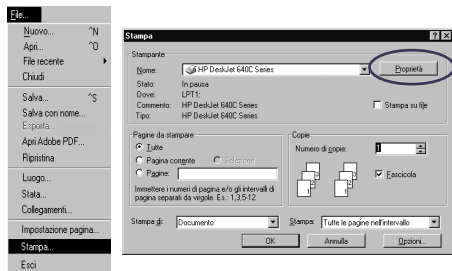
File...
Nuovo... ^N
Apri... ^O
File recente
Chiudi
Salva... ^S
Salva con nome...
Esporta...
Apri Adobe PDF...
Ripristina
Luogo...
Stato...
Collegamenti...
Impostazione pagina...
Stampa...
Esci

Stampa ? X
Stampante
Nome: HP DeskJet 640C Series
Proprietà
Stato: In pausa
Dove: LPT1:
Commento: HP DeskJet 640C Series
Tipo: HP DeskJet 640C Series
Stampa su file
Pagine da stampare
Tutte
Pagina corrente
Selezione
Pagine:
Immettere i numeri di pagina e/o gli intervalli di pagina separati da virgole. Es.: 1,3,5-12
Copie
Numero di copie: 1
Fascicola
Stampa di: Documento
Stampa: Tutte le pagine nell'intervallo
OK
Annulla
Opzioni...